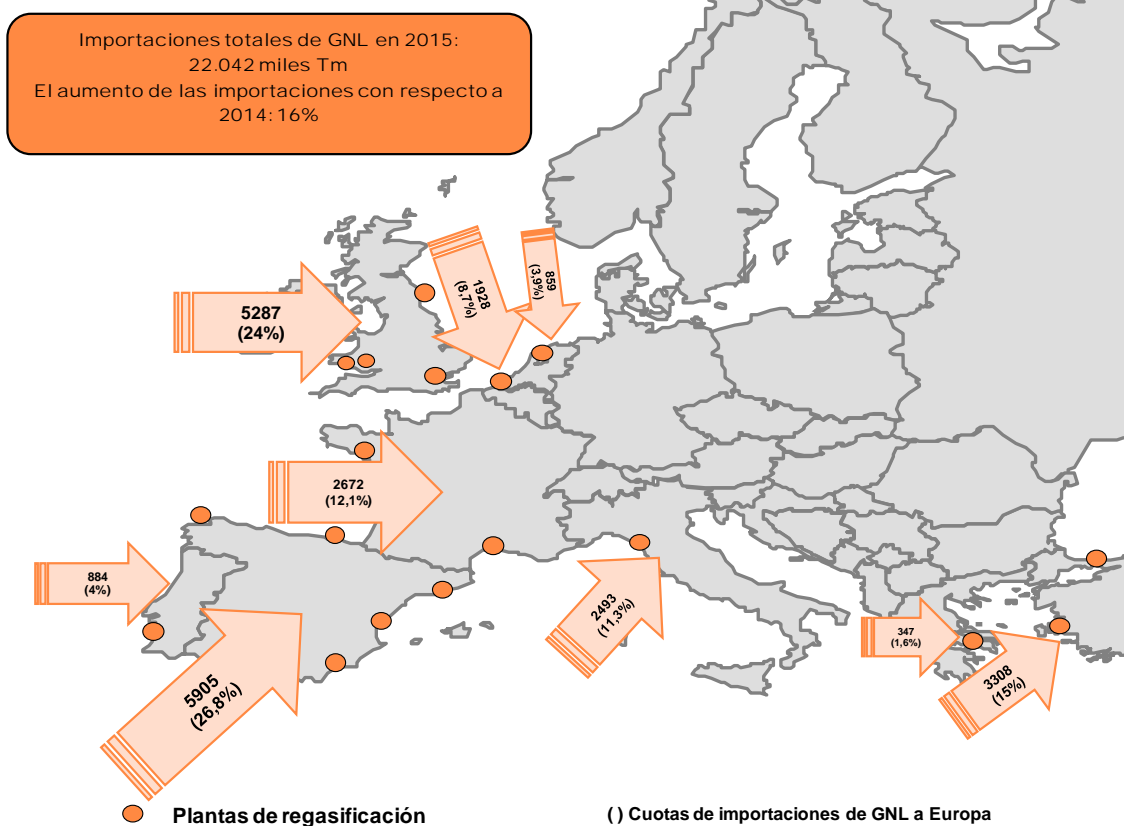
Importaciones totales de GNL en 2015: 22.042 miles Tm
El aumento de las importaciones con respecto a 2014: 16%

5287
(24%)

1928
(8,7%)

859
(3,9%)

2672
(12,1%)

884
(4%)

5905
(26,8%)

2493
(11,3%)

347
(1,6%)

3308
(15%)

Plantas de regasificación

( ) Cuotas de importaciones de GNL a Europa